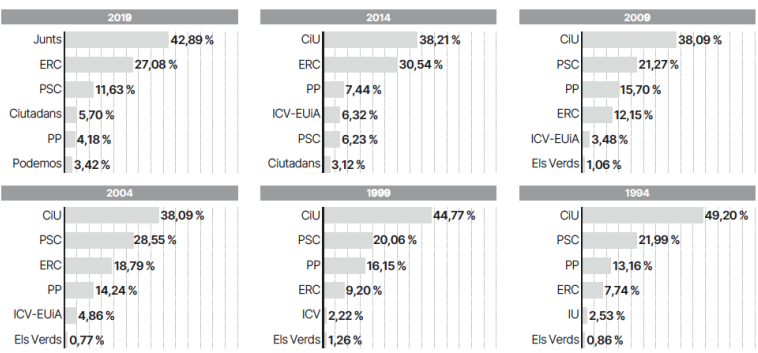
2019

| | |
|---|---|
| Junts | 42,89 % |
| ERC | 27,08 % |
| PSC | 11,63 % |
| Ciutadans | 5,70 % |
| PP | 4,18 % |
| Podemos | 3,42 % |

2014

| | |
|---|---|
| CiU | 38,21 % |
| ERC | 30,54 % |
| PP | 7,44 % |
| ICV-EUiA | 6,32 % |
| PSC | 6,23 % |
| Ciutadans | 3,12 % |

2009

| | |
|---|---|
| CiU | 38,09 % |
| PSC | 21,27 % |
| PP | 15,70 % |
| ERC | 12,15 % |
| ICV-EUiA | 3,48 % |
| Els Verds | 1,06 % |

2004

| | |
|---|---|
| CiU | 38,09 % |
| PSC | 28,55 % |
| ERC | 18,79 % |
| PP | 14,24 % |
| ICV-EUiA | 4,86 % |
| Els Verds | 0,77 % |

1999

| | |
|---|---|
| CiU | 44,77 % |
| PSC | 20,06 % |
| PP | 16,15 % |
| ERC | 9,20 % |
| ICV | 2,22 % |
| Els Verds | 1,26 % |

1994

| | |
|---|---|
| CiU | 49,20 % |
| PSC | 21,99 % |
| PP | 13,16 % |
| ERC | 7,74 % |
| IU | 2,53 % |
| Els Verds | 0,86 % |